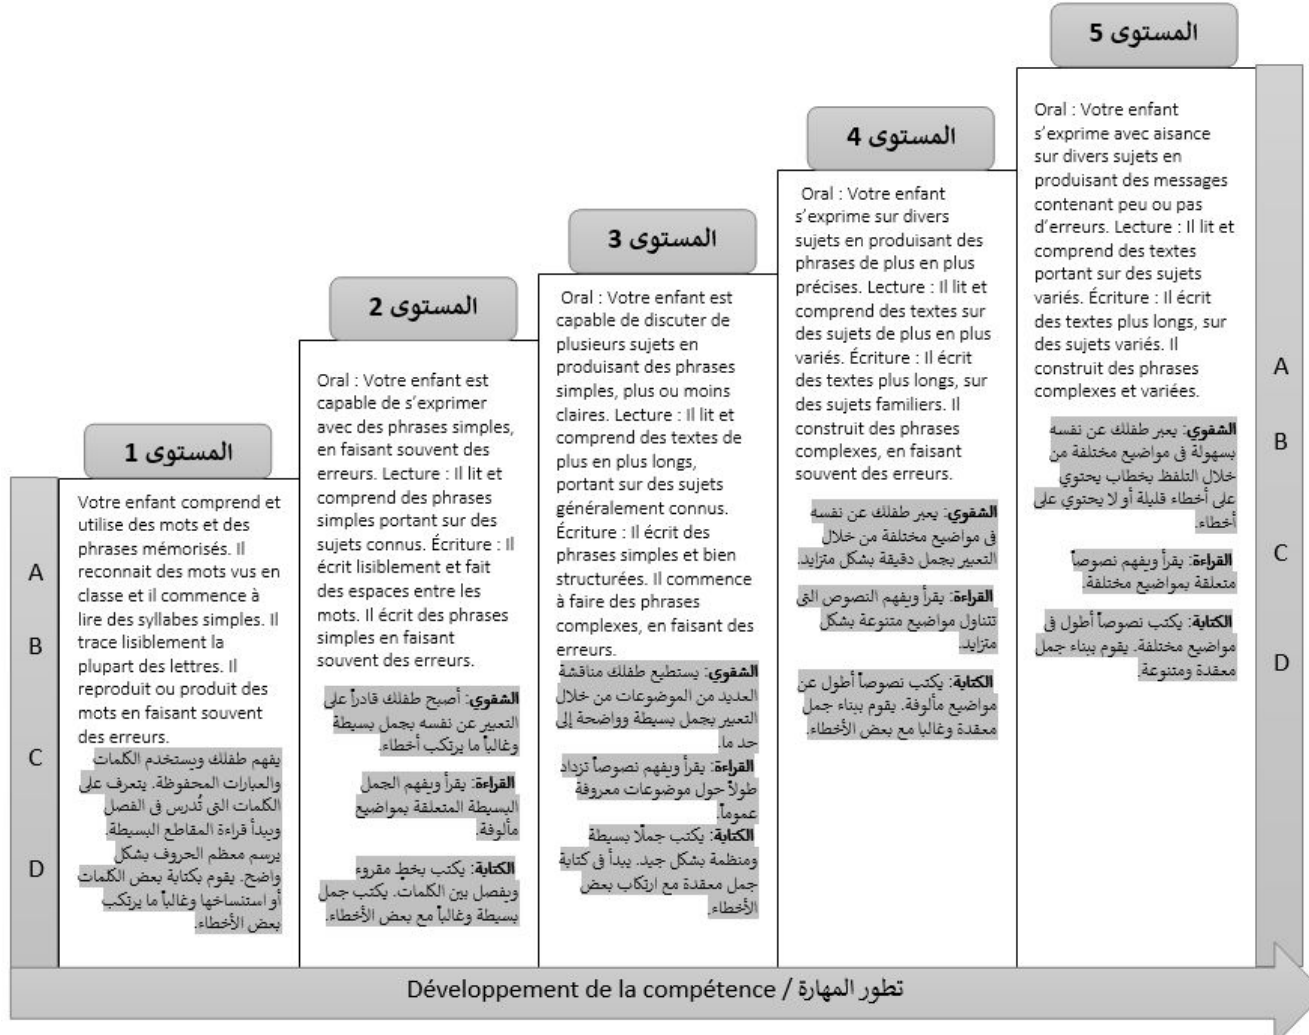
المستوى 1

A
B
C
D

Votre enfant comprend et utilise des mots et des phrases mémorisés. Il reconnait des mots vus en classe et il commence à lire des syllabes simples. Il trace lisiblement la plupart des lettres. Il reproduit ou produit des mots en faisant souvent des erreurs.

يفهم طفلك ويستخدم الكلمات والعبارات المحفوظة. يتعرف على الكلمات التي تُدرس في الفصل ويبدأ قراءة المقاطع البسيطة. يرسم معظم الحروف بشكل واضح. يقوم بكتابة بعض الكلمات أو استنساخها وغالباً ما يرتكب بعض الأخطاء.

المستوى 2

Oral : Votre enfant est capable de s'exprimer avec des phrases simples, en faisant souvent des erreurs. Lecture : Il lit et comprend des phrases simples portant sur des sujets connus. Écriture : Il écrit lisiblement et fait des espaces entre les mots. Il écrit des phrases simples en faisant souvent des erreurs.

الشفوي: أصبح طفلك قادراً على التعبير عن نفسه بجمل بسيطة وغالباً ما يرتكب أخطاء.

القراءة: يقرأ ويفهم الجمل البسيطة المتعلقة بمواضيع مألوفة.

الكتابة: يكتب بخط مقروء ويفصل بين الكلمات. يكتب جمل بسيطة وغالباً مع بعض الأخطاء.

المستوى 3

Oral : Votre enfant est capable de discuter de plusieurs sujets en produisant des phrases simples, plus ou moins claires. Lecture : Il lit et comprend des textes de plus en plus longs, portant sur des sujets généralement connus. Écriture : Il écrit des phrases simples et bien structurées. Il commence à faire des phrases complexes, en faisant des erreurs.

الشفوي: يستطيع طفلك مناقشة العديد من الموضوعات من خلال التعبير بجمل بسيطة وواضحة إلى حد ما.

القراءة: يقرأ ويفهم نصوصاً تزداد طولاً حول موضوعات معروفة عموماً.

الكتابة: يكتب جملاً بسيطة ومنظمة بشكل جيد. يبدأ في كتابة جمل معقدة مع ارتكاب بعض الأخطاء.

المستوى 4

Oral : Votre enfant s'exprime sur divers sujets en produisant des phrases de plus en plus précises. Lecture : Il lit et comprend des textes sur des sujets de plus en plus variés. Écriture : Il écrit des textes plus longs, sur des sujets familiers. Il construit des phrases complexes, en faisant souvent des erreurs.

الشفوي: يعبر طفلك عن نفسه في مواضيع مختلفة من خلال التعبير بجمل دقيقة بشكل متزايد.

القراءة: يقرأ ويفهم النصوص التي تتناول مواضيع متنوعة بشكل متزايد.

الكتابة: يكتب نصوصاً أطول عن مواضيع مألوفة. يقوم ببناء جمل معقدة وغالباً مع بعض الأخطاء.

المستوى 5

Oral : Votre enfant s'exprime avec aisance sur divers sujets en produisant des messages contenant peu ou pas d'erreurs. Lecture : Il lit et comprend des textes portant sur des sujets variés. Écriture : Il écrit des textes plus longs, sur des sujets variés. Il construit des phrases complexes et variées.

الشفوي: يعبر طفلك عن نفسه بسهولة في مواضيع مختلفة من خلال التلفظ بخطاب يحتوي على أخطاء قليلة أو لا يحتوي على أخطاء.

القراءة: يقرأ ويفهم نصوصاً متعلقة بمواضيع مختلفة.

الكتابة: يكتب نصوصاً أطول في مواضيع مختلفة. يقوم ببناء جمل معقدة ومتنوعة.

A
B
C
D

Développement de la compétence / تطور المهارة